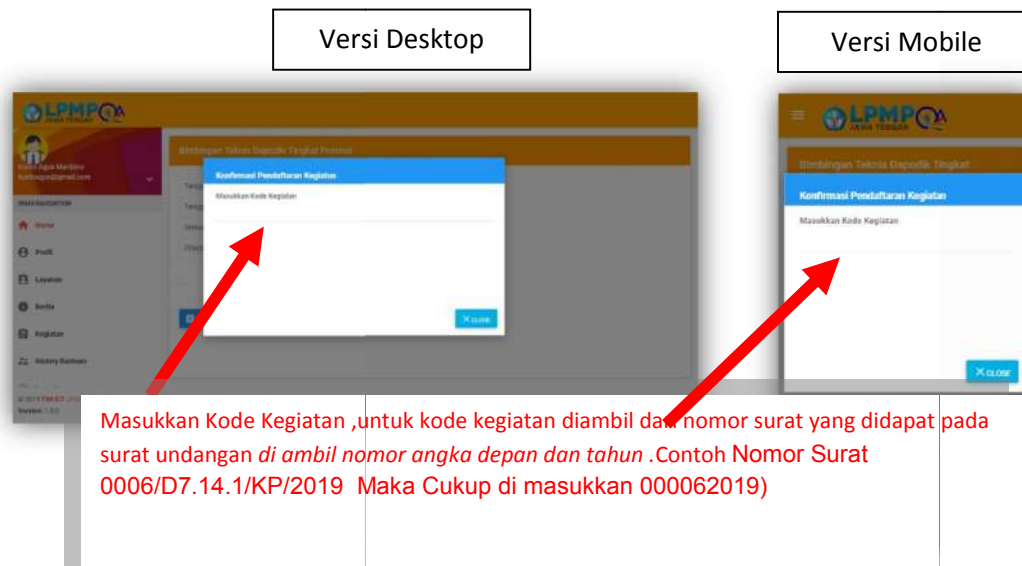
Versi Desktop

Versi Mobile

LPMP
JAWA TENGAH

Bimbingan Teknis Dapodik Tingkat Provinsi

Konfirmasi Pendaftaran Kegiatan

Masukkan Kode Kegiatan

CLOSE

Home

Profil

Layanan

Berita

Kegiatan

History Bantuan

Version: 1.0.0

LPMP
JAWA TENGAH

Bimbingan Teknis Dapodik Tingkat

Konfirmasi Pendaftaran Kegiatan

Masukkan Kode Kegiatan

CLOSE

Masukkan Kode Kegiatan ,untuk kode kegiatan diambil dari nomor surat yang didapat pada surat undangan *di ambil nomor angka depan dan tahun* .Contoh Nomor Surat 0006/D7.14.1/KP/2019 Maka Cukup di masukkan 000062019)